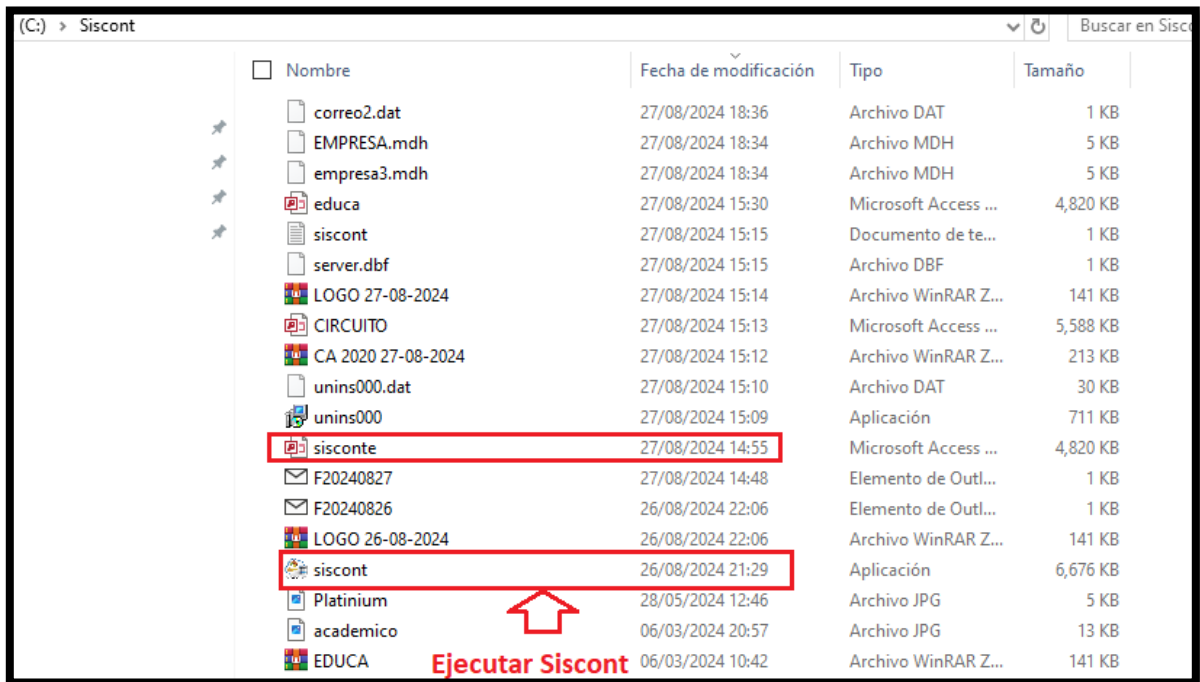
(C:) > Siscont

Buscar en Sisco

| Nombre | Fecha de modificación | Tipo | Tamaño |
|---|---|---|---|
| correo2.dat | 27/08/2024 18:36 | Archivo DAT | 1 KB |
| EMPRESA.mdh | 27/08/2024 18:34 | Archivo MDH | 5 KB |
| empresa3.mdh | 27/08/2024 18:34 | Archivo MDH | 5 KB |
| educa | 27/08/2024 15:30 | Microsoft Access ... | 4,820 KB |
| siscont | 27/08/2024 15:15 | Documento de te... | 1 KB |
| server.dbf | 27/08/2024 15:15 | Archivo DBF | 1 KB |
| LOGO 27-08-2024 | 27/08/2024 15:14 | Archivo WinRAR Z... | 141 KB |
| CIRCUITO | 27/08/2024 15:13 | Microsoft Access ... | 5,588 KB |
| CA 2020 27-08-2024 | 27/08/2024 15:12 | Archivo WinRAR Z... | 213 KB |
| unins000.dat | 27/08/2024 15:10 | Archivo DAT | 30 KB |
| unins000 | 27/08/2024 15:09 | Aplicación | 711 KB |
| sisconte | 27/08/2024 14:55 | Microsoft Access ... | 4,820 KB |
| F20240827 | 27/08/2024 14:48 | Elemento de Outl... | 1 KB |
| F20240826 | 26/08/2024 22:06 | Elemento de Outl... | 1 KB |
| LOGO 26-08-2024 | 26/08/2024 22:06 | Archivo WinRAR Z... | 141 KB |
| siscont | 26/08/2024 21:29 | Aplicación | 6,676 KB |
| Platinium | 28/05/2024 12:46 | Archivo JPG | 5 KB |
| academico | 06/03/2024 20:57 | Archivo JPG | 13 KB |
| EDUCA | 06/03/2024 10:42 | Archivo WinRAR Z... | 141 KB |

Ejecutar Siscont